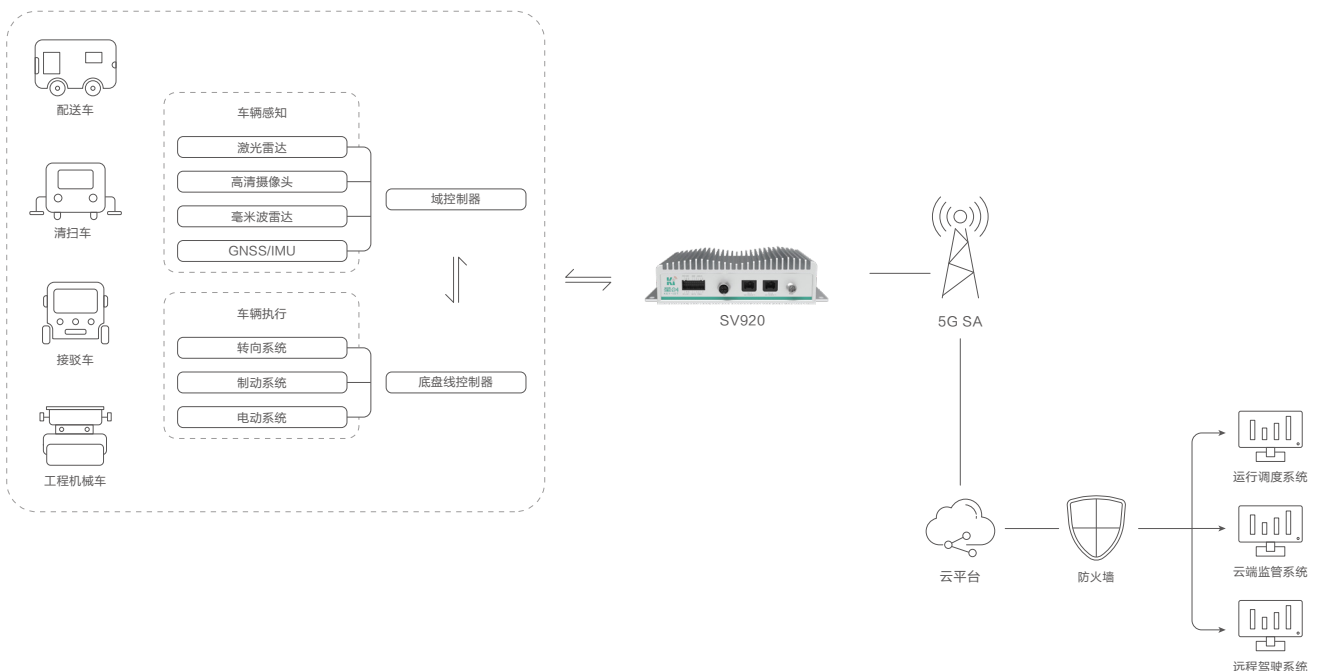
配送车

清扫车

接驳车

工程机械车

车辆感知

激光雷达

高清摄像头

毫米波雷达

GNSS/IMU

域控制器

车辆执行

转向系统

制动系统

电动系统

底盘线控制器

SV920

5G SA

云平台

防火墙

运行调度系统

云端监管系统

远程驾驶系统